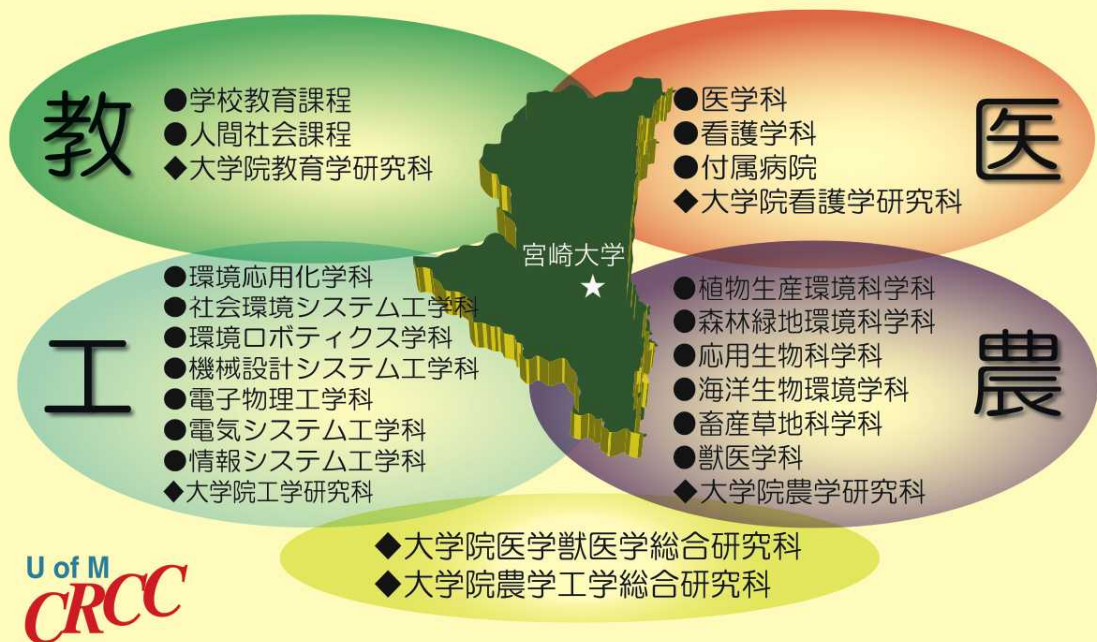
教

●学校教育課程
●人間社会課程
◆大学院教育学研究科

医

●医学科
●看護学科
●付属病院
◆大学院看護学研究科

宮崎大学

工

●環境応用化学科
●社会環境システム工学科
●環境ロボティクス学科
●機械設計システム工学科
●電子物理工学科
●電気システム工学科
●情報システム工学科
◆大学院工学研究科

農

●植物生産環境科学科
●森林緑地環境科学科
●応用生物科学科
●海洋生物環境学科
●畜産草地科学科
●獣医学科
◆大学院農学研究科

◆大学院医学獣医学総合研究科
◆大学院農学工学総合研究科

U of M
CRCC